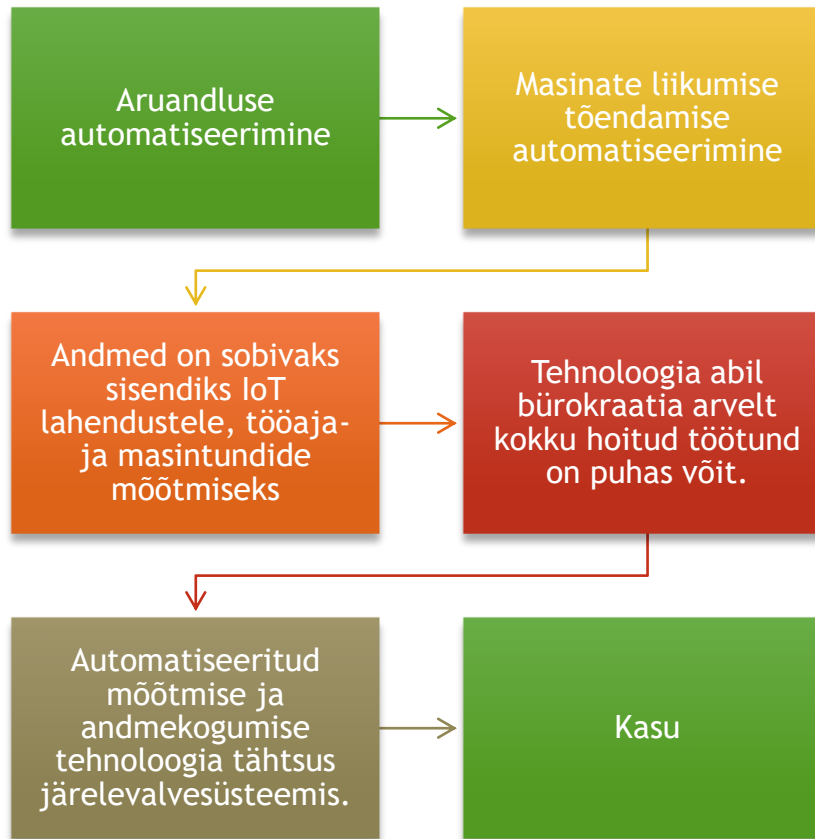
Aruandluse automatiseerimine

Masinate liikumise tõendamise automatiseerimine

Andmed on sobivaks sisendiks IoT lahendustele, tööaja- ja masintundide mõõtmiseks

Tehnoloogia abil bürokraatia arvelt kokku hoitud töötund on puhas võit.

Automatiseeritud mõõtmise ja andmekogumise tehnoloogia tähtsus järelevalvesüsteemis.

Kasu